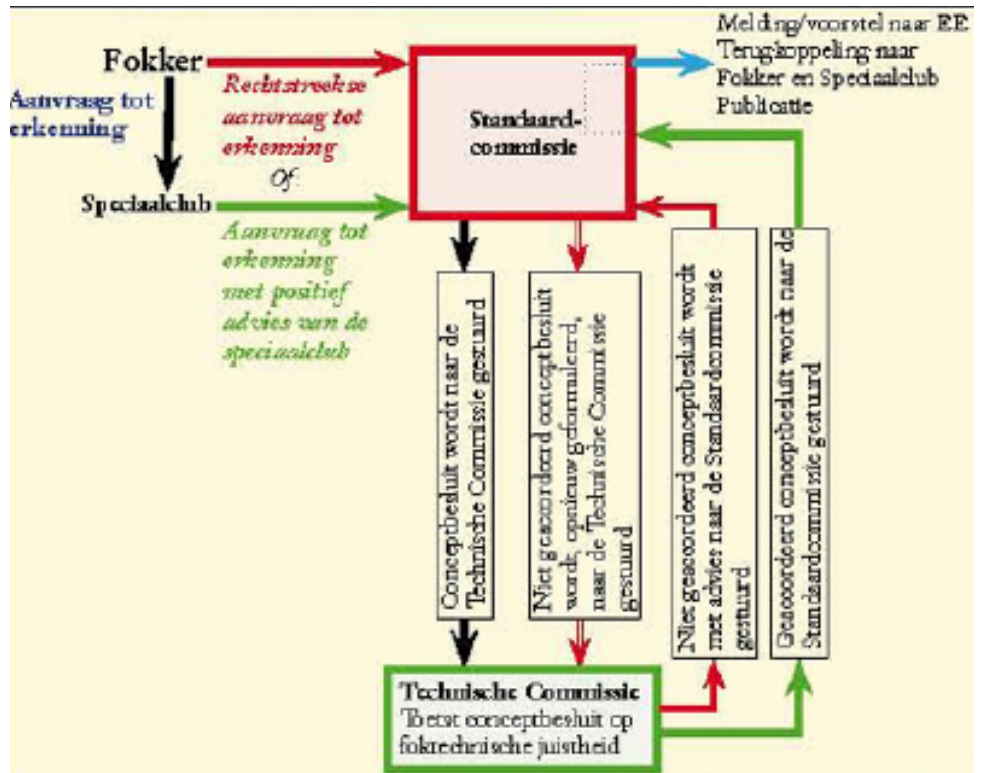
Fokker

Aanvraag tot erkenning

Rechtstreekse aanvraag tot erkenning

Of

Speciaalclub

Aanvraag tot erkenning met positief advies van de speciaalclub

Standaard-commissie

Melding/voorstel naar EE
Terugkoppeling naar Fokker en Speciaalclub
Publicatie

Conceptbesluit wordt naar de Technische Commissie gestuurd

Niet geaccordeerd conceptbesluit wordt, opnieuw geformuleerd, naar de Technische Commissie gestuurd

Niet geaccordeerd conceptbesluit wordt met advies naar de Standaardcommissie gestuurd

Geaccordeerd conceptbesluit wordt naar de Standaardcommissie gestuurd

Technische Commissie
Toetst conceptbesluit op fokrechnische juistheid